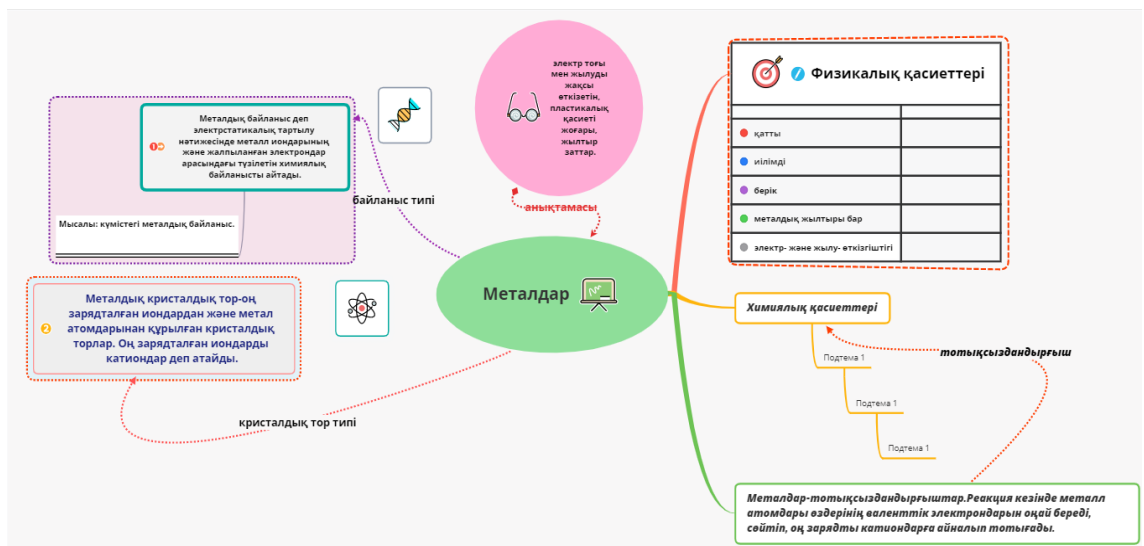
Металдар

электр тоғы мен жылуды жақсы өткізетін, пластикалық қасиеті жоғары, жылтыр заттар.

анықтамасы

Металдық байланыс деп электрстатикалық тартылу нәтижесінде металл иондарының және жалпыланған электрондар арасындағы түзілетін химиялық байланысты айтады.

Мысалы: күмістегі металдық байланыс.

байланыс типі

Металдық кристалдық тор-оң зарядталған иондардан және метал атомдарынан құрылған кристалдық торлар. Оң зарядталған иондарды катиондар деп атайды.

кристалдық тор типі

Физикалық қасиеттері

| | |
|---|---|
| қатты | |
| иілімді | |
| берік | |
| металдық жылтыры бар | |
| электр- және жылу- өткізгіштігі | |

Химиялық қасиеттері

тотықсыздандырғыш

Подтема 1

Подтема 1

Подтема 1

Металдар-тотықсыздандырғыштар.Реакция кезінде металл атомдары өздерінің валенттік электрондарын оңай береді, сөйтіп, оң зарядты катиондарға айналып тотығады.